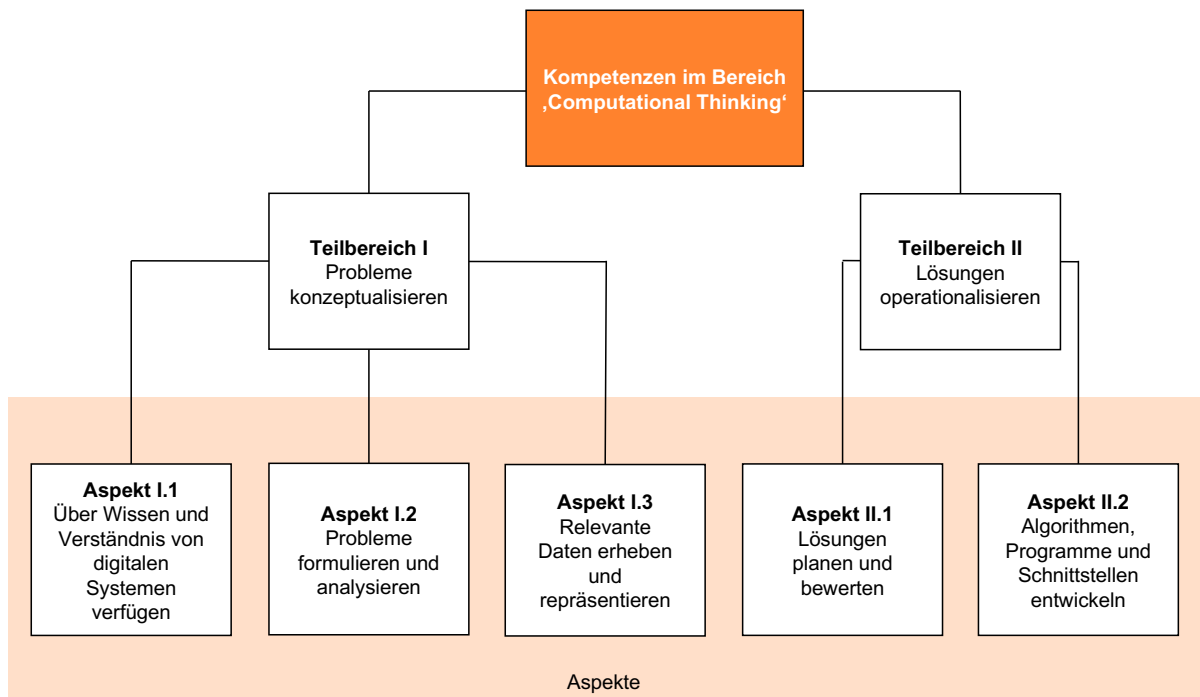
Kompetenzen im Bereich ‚Computational Thinking'

Teilbereich I
Probleme konzeptualisieren

Teilbereich II
Lösungen operationalisieren

Aspekt I.1
Über Wissen und Verständnis von digitalen Systemen verfügen

Aspekt I.2
Probleme formulieren und analysieren

Aspekt I.3
Relevante Daten erheben und repräsentieren

Aspekt II.1
Lösungen planen und bewerten

Aspekt II.2
Algorithmen, Programme und Schnittstellen entwickeln

Aspekte